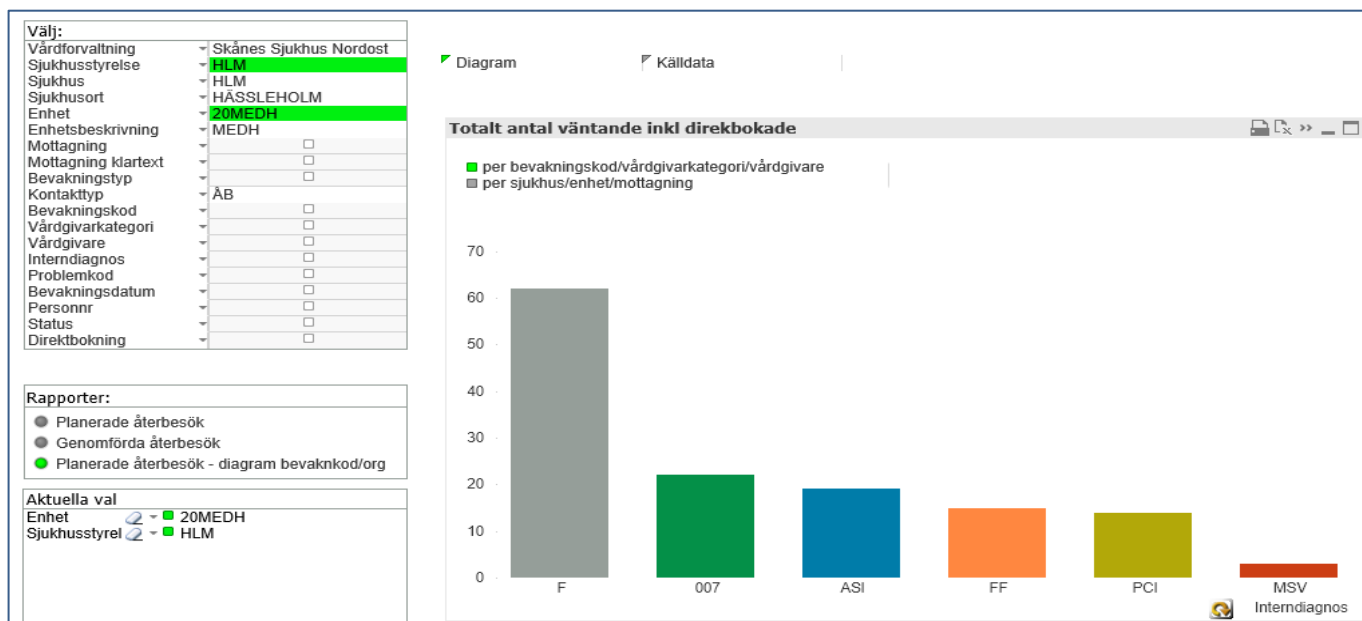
Välj:

| | |
|---|---|
| Vårdforvaltning | Skånes Sjukhus Nordost |
| Sjukhusstyrelse | HLM |
| Sjukhus | HLM |
| Sjukhusort | HÄSSLEHOLM |
| Enhet | 20MEDH |
| Enhetsbeskrivning | MEDH |
| Mottagning | |
| Mottagning klartext | |
| Bevakningstyp | |
| Kontakttyp | ÅB |
| Bevakningskod | |
| Vårdgivarkategori | |
| Vårdgivare | |
| Interndiagnos | |
| Problemkod | |
| Bevakningsdatum | |
| Personnr | |
| Status | |
| Direktbokning | |

Rapporter:
Planerade återbesök
Genomförda återbesök
Planerade återbesök - diagram bevaknkod/org

Aktuella val
Enhet 20MEDH
Sjukhusstyrel HLM

Diagram
Källdata

Totalt antal väntande inkl direkbokade

per bevakningskod/vårdgivarkategori/vårdgivare
per sjukhus/enhet/mottagning

70
60
50
40
30
20
10
0

F
007
ASI
FF
PCI
MSV
Interndiagnos